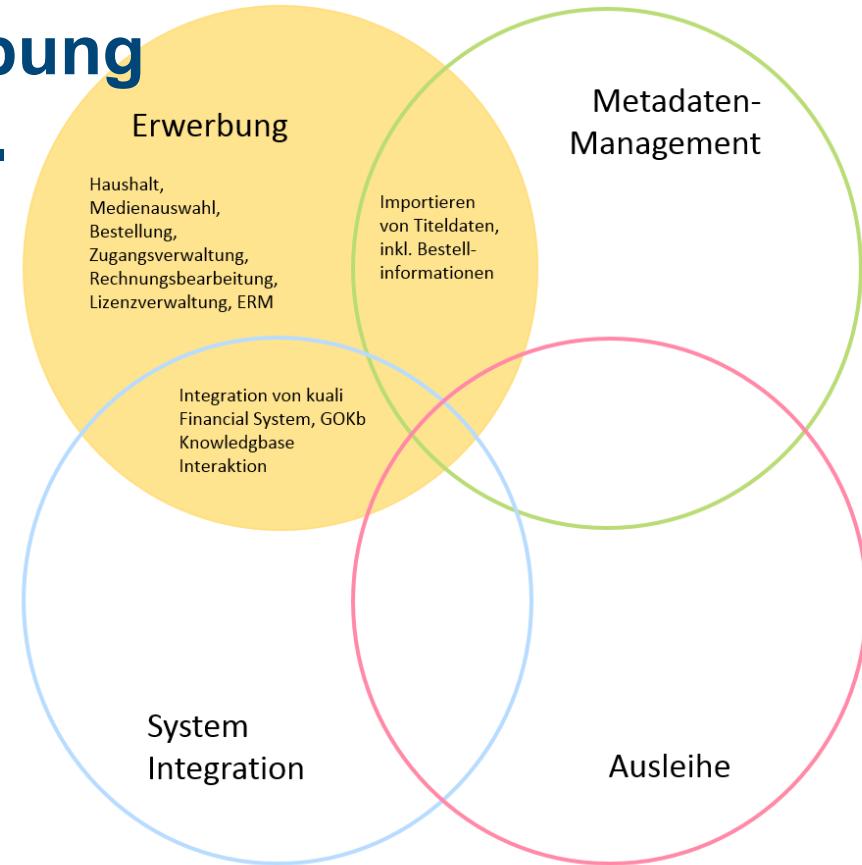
bung

Erwerbung

Haushalt, Medienauswahl, Bestellung, Zugangsverwaltung, Rechnungsbearbeitung, Lizenzverwaltung, ERM

Metadaten-Management

Importieren von Titeldaten, inkl. Bestellinformationen

Integration von kuali Financial System, GOKb Knowledgbase Interaktion

System Integration

Ausleihe